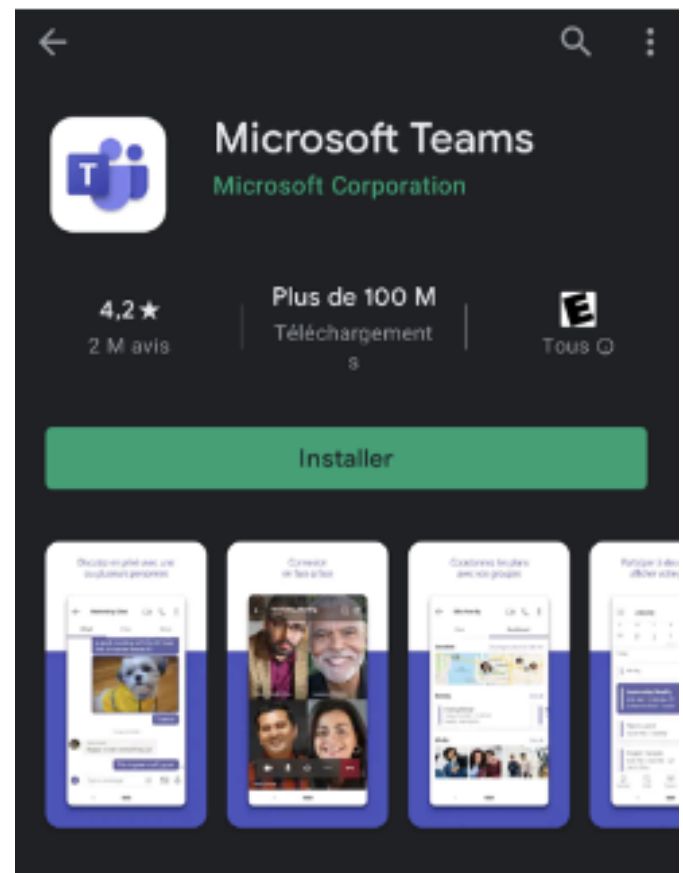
Microsoft Teams
Microsoft Corporation

4,2 ★
2 M avis

Plus de 100 M
Téléchargements

Tous ⓘ

Installer

Discutez en privé avec une ou plusieurs personnes

Connectez en face à face

Coordonnez-vous facilement avec vos groupes

Partagez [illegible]